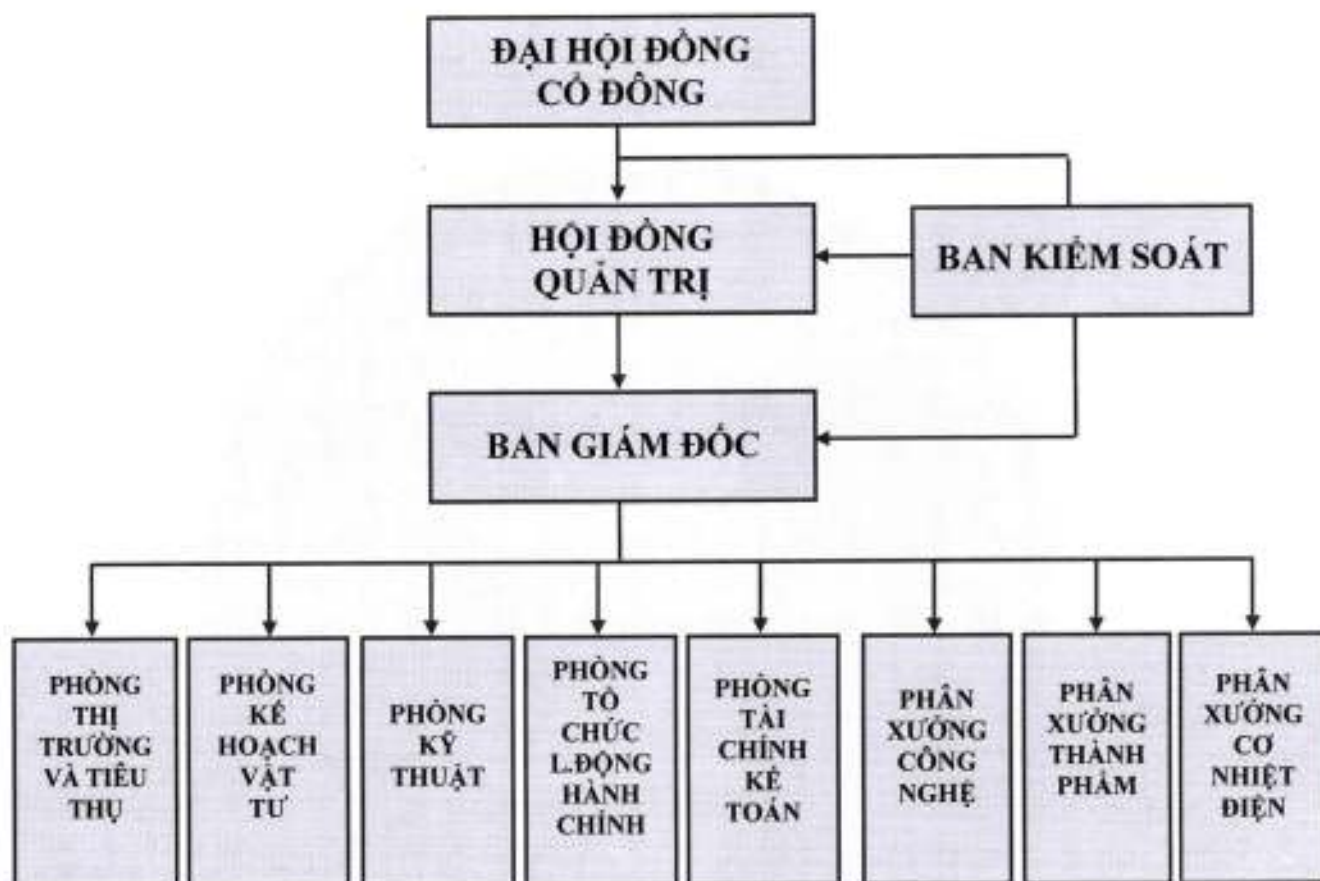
ĐẠI HỘI ĐỒNG CỔ ĐÔNG

HỘI ĐỒNG QUẢN TRỊ

BAN KIỂM SOÁT

BAN GIÁM ĐỐC

PHÒNG THỊ TRƯỜNG VÀ TIÊU THỤ

PHÒNG KẾ HOẠCH VẬT TƯ

PHÒNG KỸ THUẬT

PHÒNG TỔ CHỨC L.ĐỘNG HÀNH CHÍNH

PHÒNG TÀI CHÍNH KẾ TOÁN

PHÂN XƯỞNG CÔNG NGHỆ

PHÂN XƯỞNG THÀNH PHẨM

PHÂN XƯỞNG CƠ NHIỆT ĐIỆN